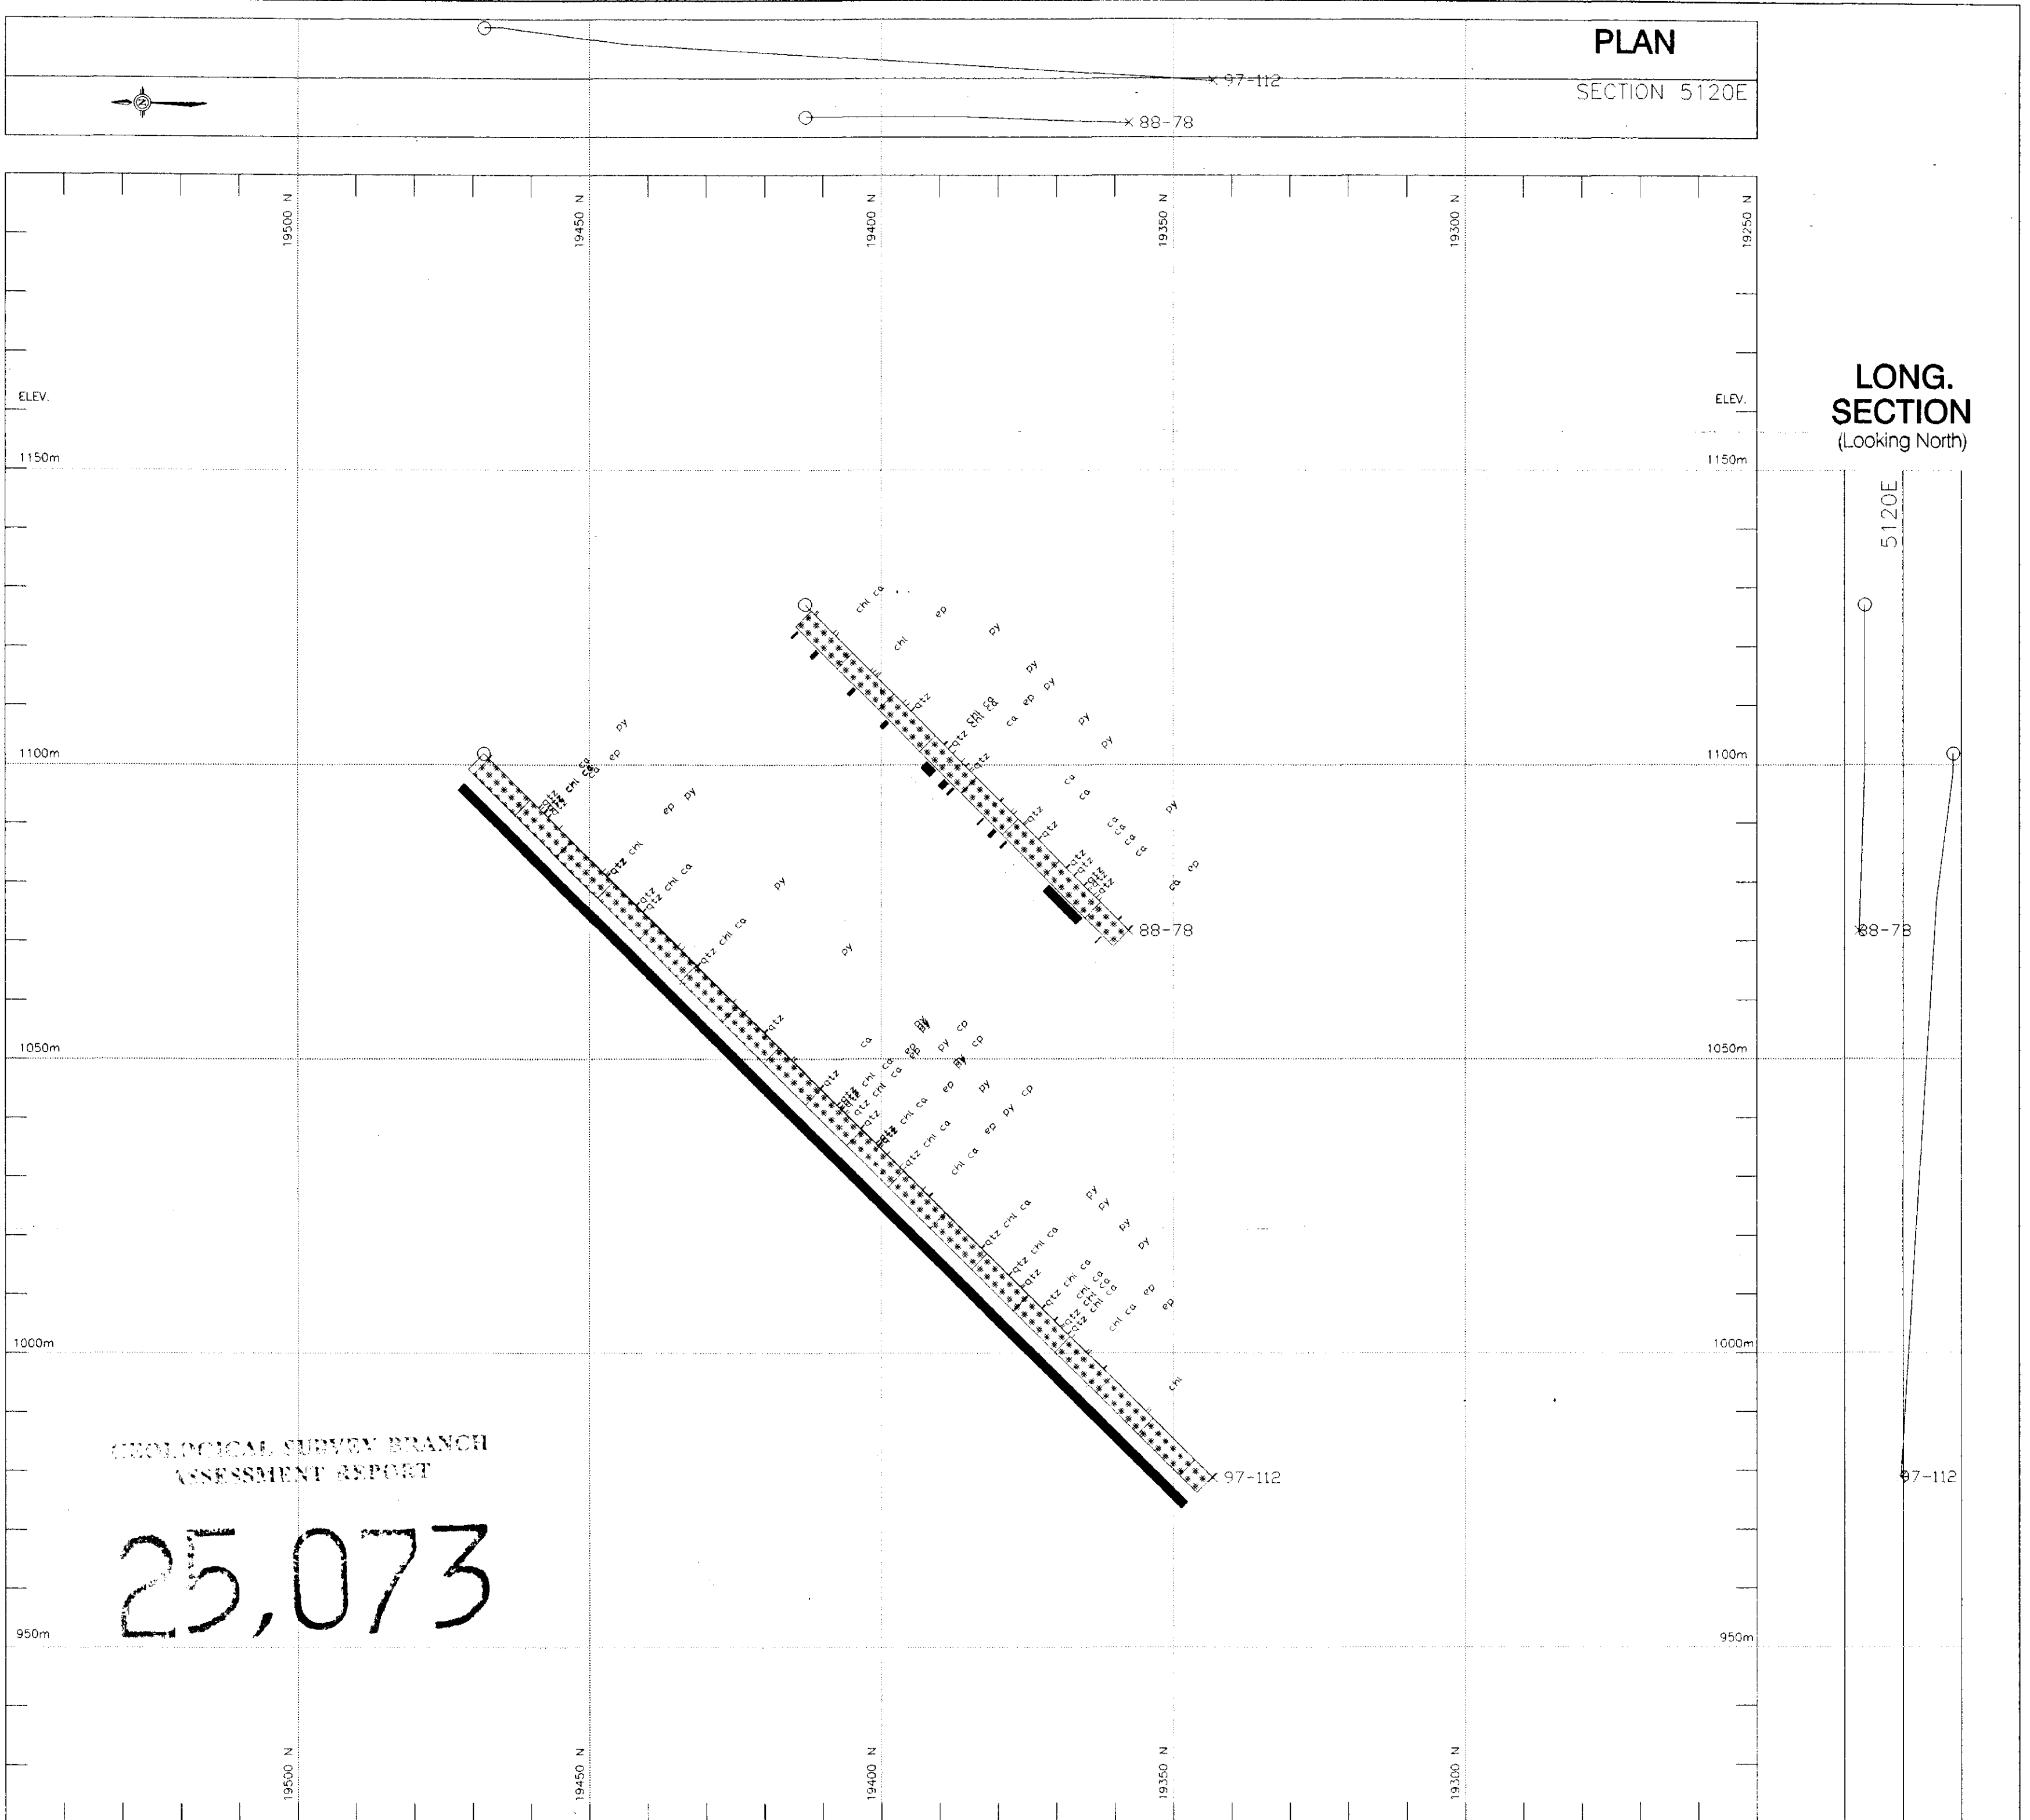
PLAN

SECTION 5120E

97-112

88-78

19500 N

19450 N

19400 N

19350 N

19300 N

19250 N

ELEV.

ELEV.

1150m

1150m

1100m

1100m

1050m

1050m

1000m

1000m

950m

950m

LONG. SECTION (Looking North)

5120E

chl ca

ep

chl

py

py

py

qtz

chl ca

ca

ep

py

py

py

qtz

ca

ca

qtz

qtz

ca

ca

ca

ca

py

qtz

qtz

qtz

qtz

ca

ep

88-78

88-78

py

ep

qtz chl ca

ep

py

qtz chl

qtz chl ca

qtz

py

qtz chl ca

py

qtz

py

cp

ca

ep

py

cp

qtz chl ca

py

qtz chl ca

ep

py

qtz chl ca

ep

py

cp

qtz chl ca

ep

qtz chl ca

chl ca

py

py

qtz chl ca

py

qtz chl ca

py

qtz

qtz chl ca

qtz chl ca

ep

qtz chl ca

chl ca

ep

chl

97-112

97-112

GEOLOGICAL SURVEY BRANCH
ASSESSMENT REPORT

25,073

19500 N

19450 N

19400 N

19350 N

19300 N